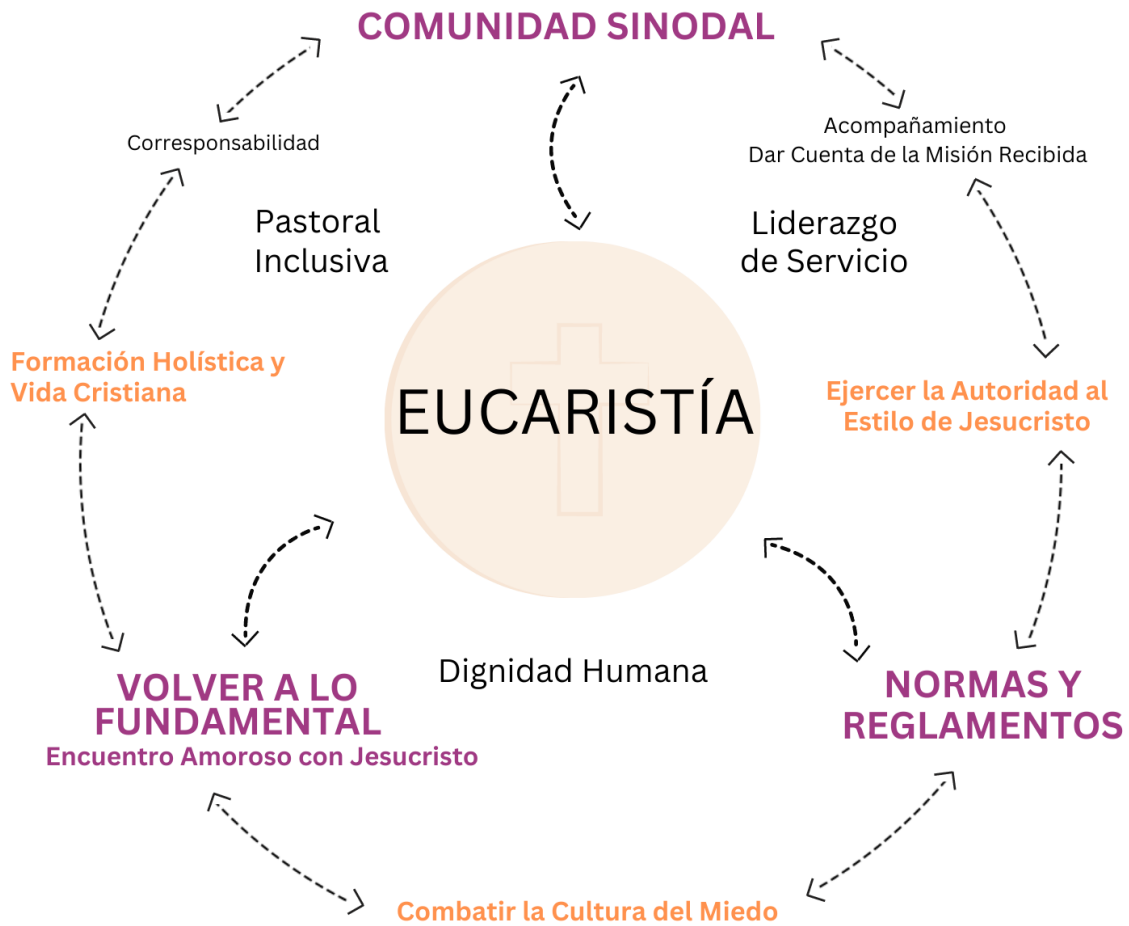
COMUNIDAD SINODAL

Corresponsabilidad

Acompañamiento
Dar Cuenta de la Misión Recibida

Pastoral Inclusiva

Liderazgo de Servicio

Formación Holística y Vida Cristiana

EUCARISTÍA

Ejercer la Autoridad al Estilo de Jesucristo

Dignidad Humana

VOLVER A LO FUNDAMENTAL
Encuentro Amoroso con Jesucristo

NORMAS Y REGLAMENTOS

Combatir la Cultura del Miedo